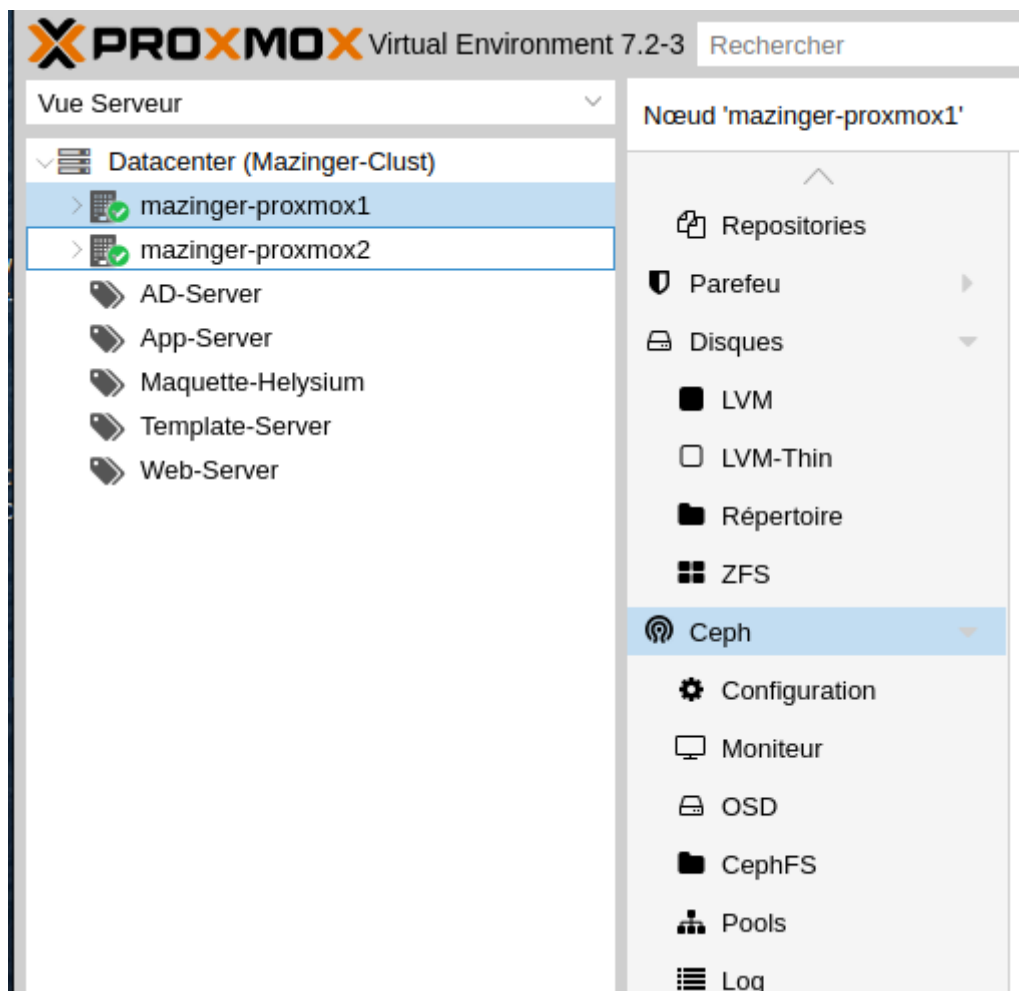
PROXMOX Virtual Environment 7.2-3 Rechercher

Vue Serveur

Datacenter (Mazinger-Clust)
mazinger-proxmox1
mazinger-proxmox2
AD-Server
App-Server
Maquette-Helysium
Template-Server
Web-Server

Nœud 'mazinger-proxmox1'

Repositories
Parefeu
Disques
LVM
LVM-Thin
Répertoire
ZFS
Ceph
Configuration
Moniteur
OSD
CephFS
Pools
Log